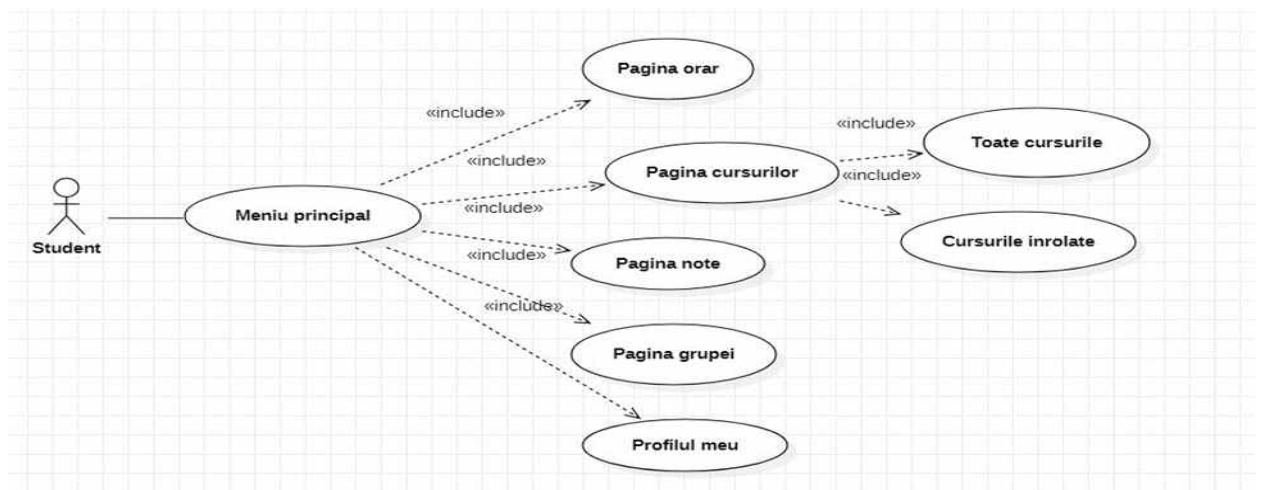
Pagina orar

«include»

«include»

«include»

Toate cursurile

Pagina cursurilor

«include»

Student

Meniu principal

«include»

Cursurile inrolate

«include»

Pagina note

«include»

Pagina grupei

Profilul meu